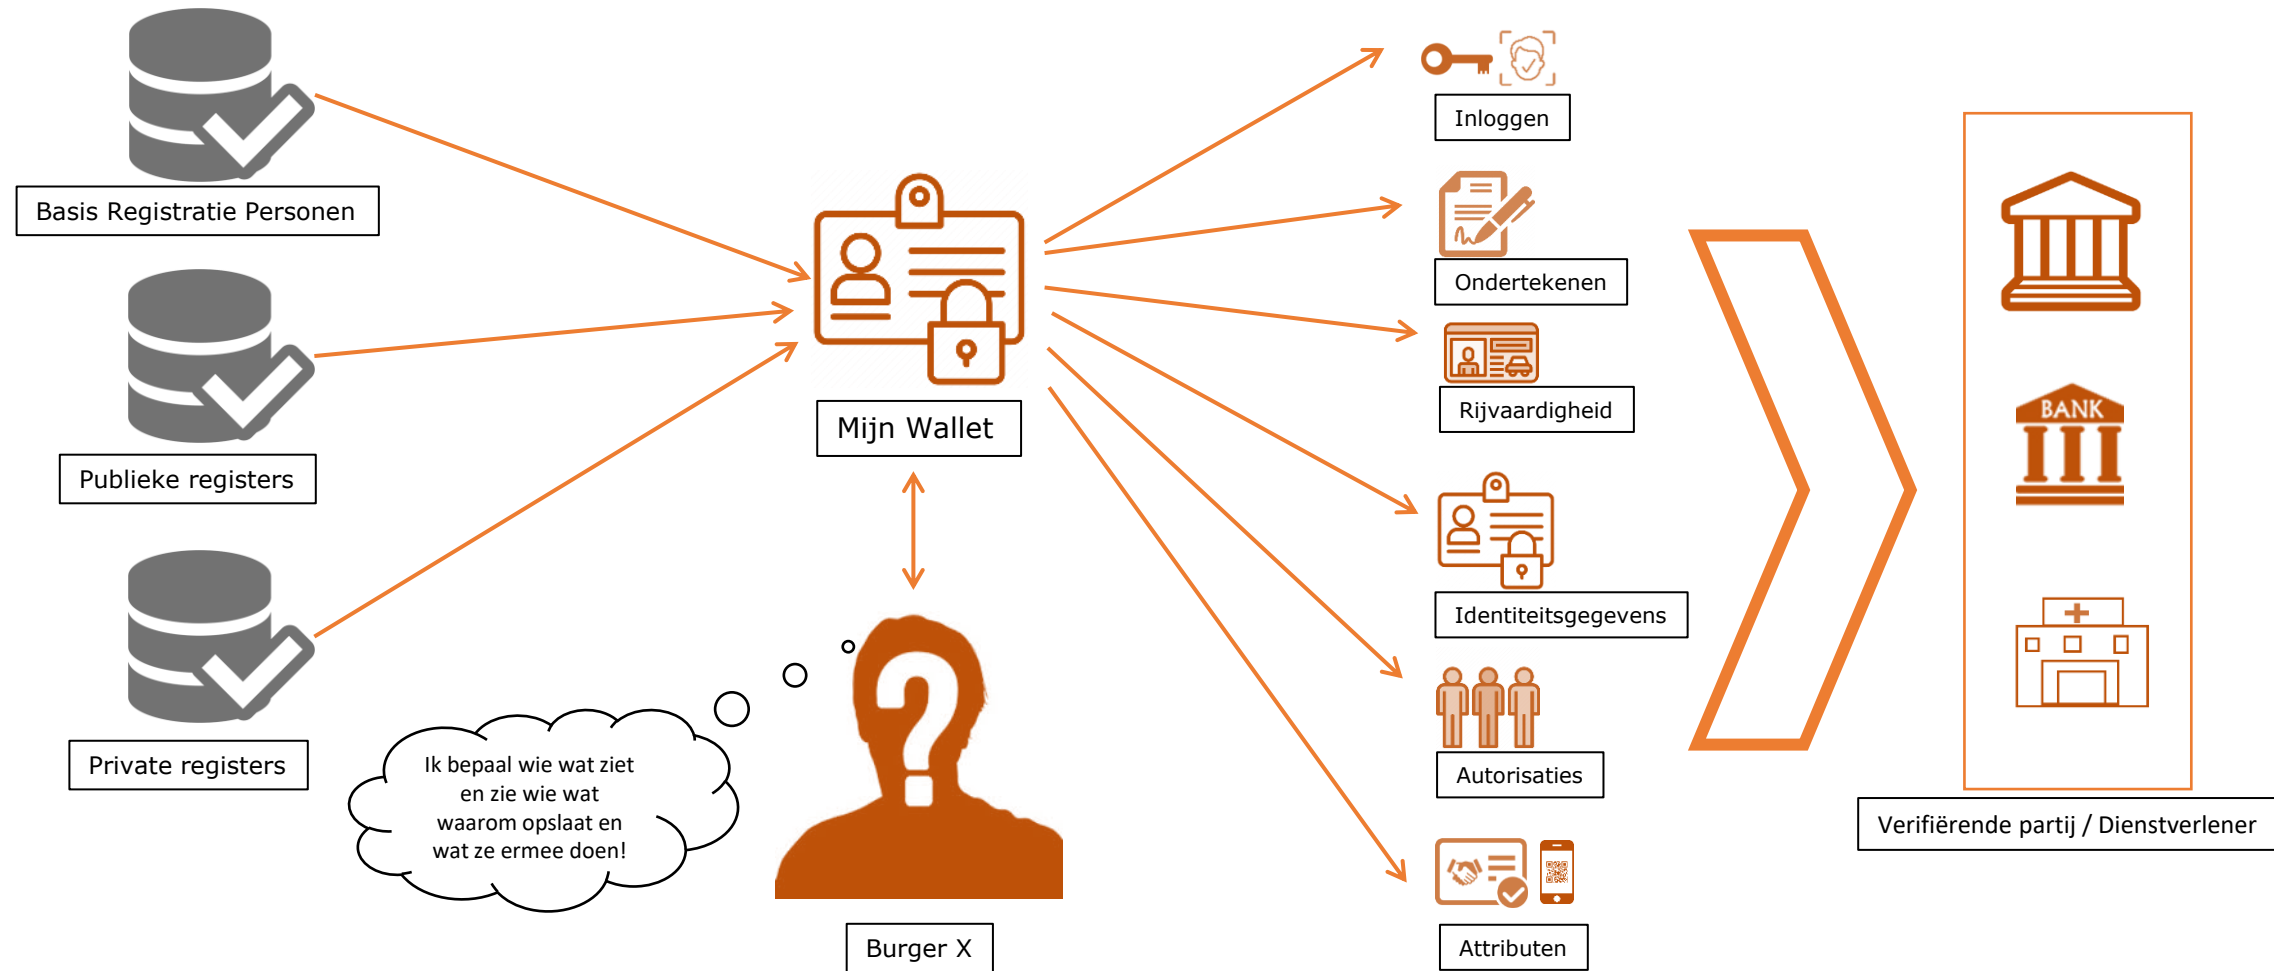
Basis Registratie Personen

Publieke registers

Private registers

Mijn Wallet

Ik bepaal wie wat ziet en zie wie wat waarom opslaat en wat ze ermee doen!

Burger X

Inloggen

Ondertekenen

Rijvaardigheid

Identiteitsgegevens

Autorisaties

Attributen

BANK

Verifiërende partij / Dienstverlener